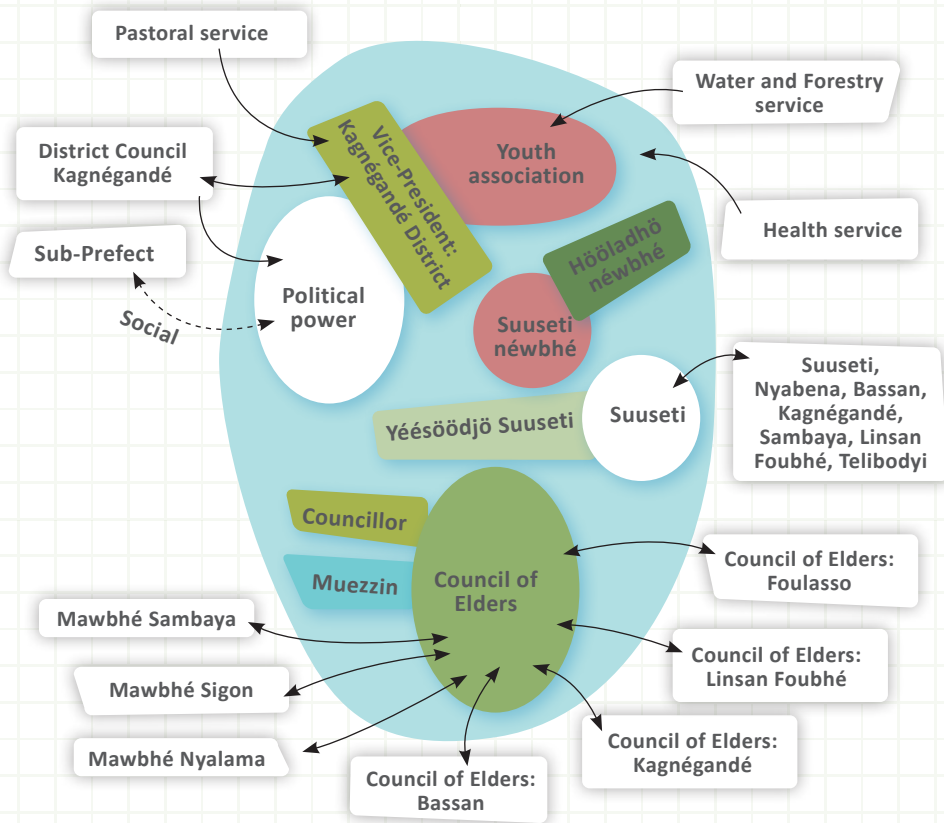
Pastoral service

Water and Forestry service

District Council Kagnégandé

Vice-President: Kagnégandé District

Youth association

Health service

Sub-Prefect

Höoladhö néwbhé

Political power

Social

Suuseti néwbhé

Suuseti

Suuseti, Nyabena, Bassan, Kagnégandé, Sambaya, Linsan Foubhé, Telibodyi

Yéésöödjö Suuseti

Councillor

Muezzin

Council of Elders

Council of Elders: Foulasso

Mawbhé Sambaya

Mawbhé Sigon

Council of Elders: Linsan Foubhé

Mawbhé Nyalama

Council of Elders: Kagnégandé

Council of Elders: Bassan